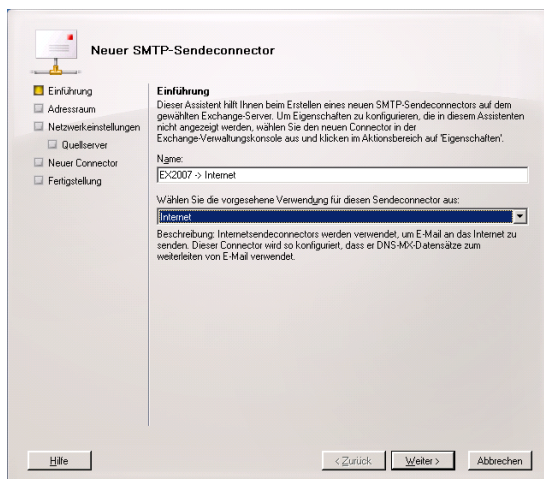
Neuer SMTP-Sendeconnector

Einführung
Adressraum
Netzwerkeinstellungen
Quellserver
Neuer Connector
Fertigstellung

Einführung
Dieser Assistent hilft Ihnen beim Erstellen eines neuen SMTP-Sendeconnectors auf dem gewählten Exchange-Server. Um Eigenschaften zu konfigurieren, die in diesem Assistenten nicht angezeigt werden, wählen Sie den neuen Connector in der Exchange-Verwaltungskonsole aus und klicken im Aktionsbereich auf 'Eigenschaften'.

Name:
EX2007 -> Internet

Wählen Sie die vorgesehene Verwendung für diesen Sendeconnector aus:
Internet

Beschreibung: Internetsendeconnectors werden verwendet, um E-Mail an das Internet zu senden. Dieser Connector wird so konfiguriert, dass er DNS-MX-Datensätze zum weiterleiten von E-Mail verwendet.

Hilfe
< Zurück
Weiter >
Abbrechen